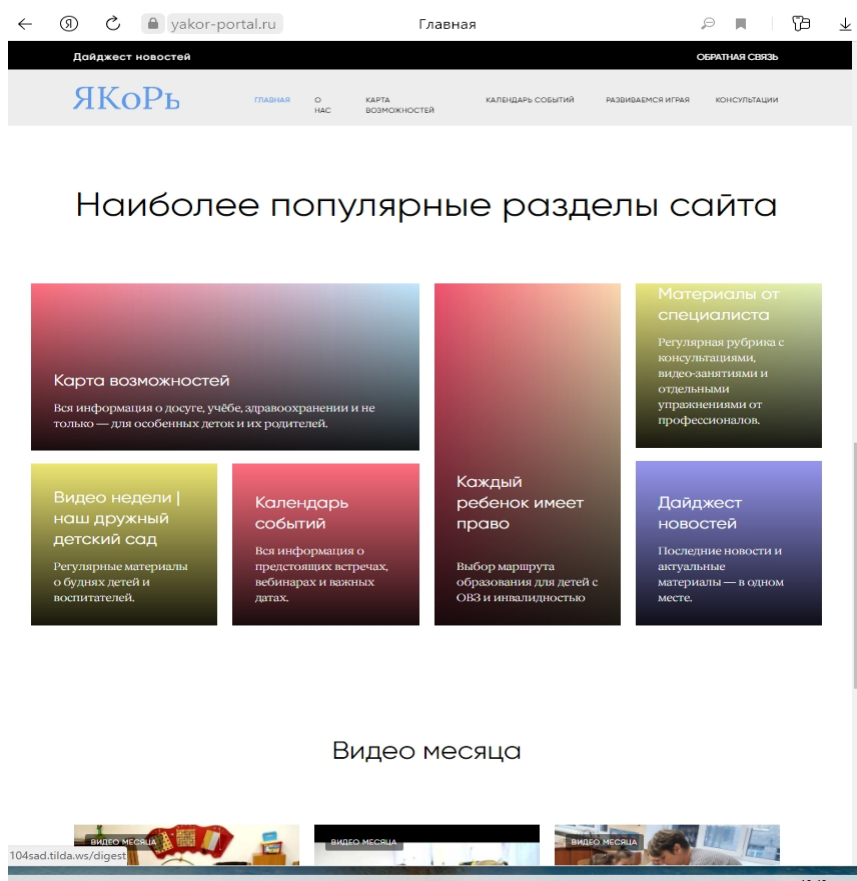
yakor-portal.ru

Главная

Дайджест новостей

ОБРАТНАЯ СВЯЗЬ

ЯКоРь

ГЛАВНАЯ

О НАС

КАРТА ВОЗМОЖНОСТЕЙ

КАЛЕНДАРЬ СОБЫТИЙ

РАЗВИВАЕМСЯ ИГРАЯ

КОНСУЛЬТАЦИИ

Наиболее популярные разделы сайта

Карта возможностей

Вся информация о досуге, учёбе, здравоохранении и не только — для особенных деток и их родителей.

Каждый ребенок имеет право

Выбор маршрута образования для детей с ОВЗ и инвалидностью

Материалы от специалиста

Регулярная рубрика с консультациями, видео-занятиями и отдельными упражнениями от профессионалов.

Видео недели | наш дружный детский сад

Регулярные материалы о буднях детей и воспитателей.

Календарь событий

Вся информация о предстоящих встречах, вебинарах и важных датах.

Дайджест новостей

Последние новости и актуальные материалы — в одном месте.

Видео месяца

ВИДЕО МЕСЯЦА

ВИДЕО МЕСЯЦА

ВИДЕО МЕСЯЦА

104sad.tilda.ws/digest